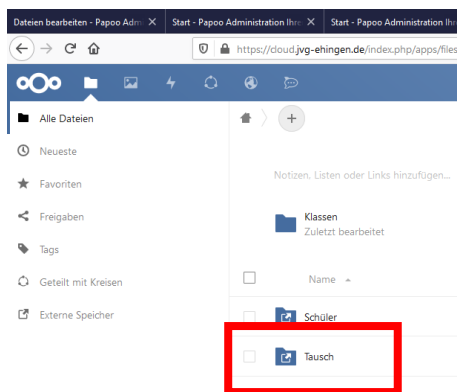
Dateien bearbeiten - Papoo Adm
Start - Papoo Administration Ihre
Start - Papoo Administration Ihr

https://cloud.jvg-ehingen.de/index.php/apps/files

Alle Dateien
Neueste
Favoriten
Freigaben
Tags
Geteilt mit Kreisen
Externe Speicher

+

Notizen, Listen oder Links hinzufügen...

Klassen
Zuletzt bearbeitet

Name

Schüler
Tausch